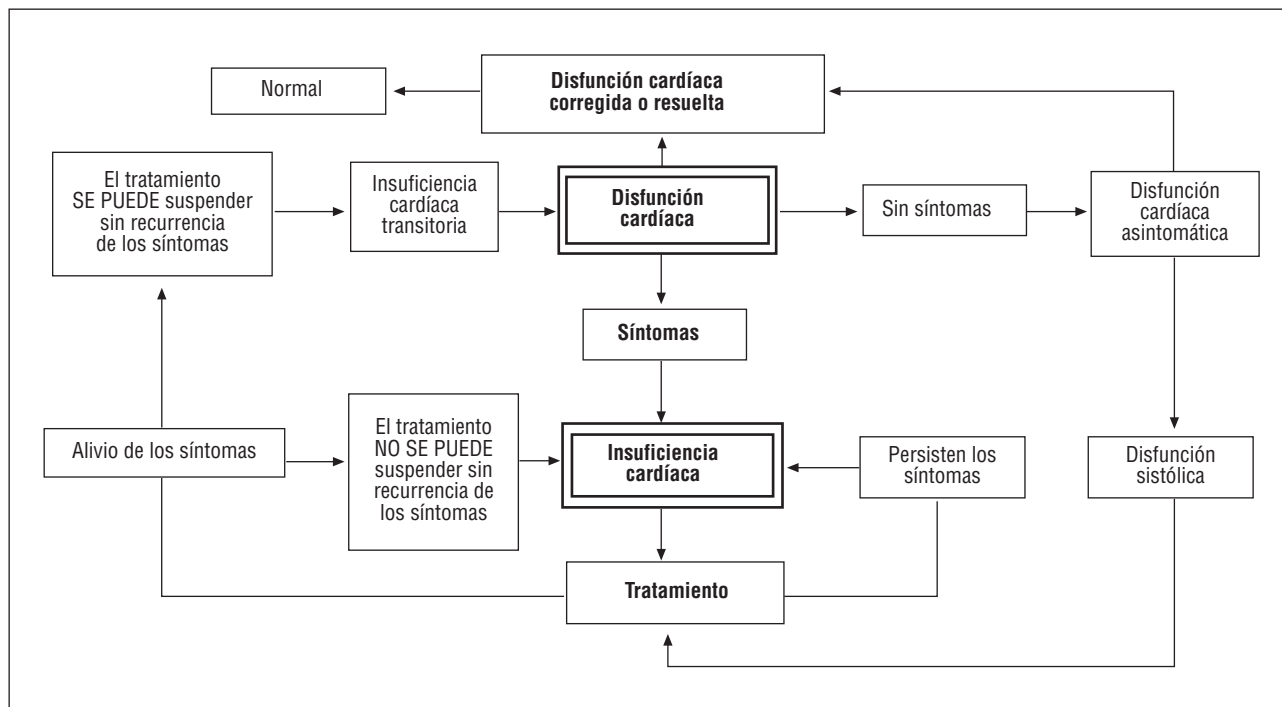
Normal

Disfunción cardíaca corregida o resuelta

El tratamiento SE PUEDE suspender sin recurrencia de los síntomas

Insuficiencia cardíaca transitoria

Disfunción cardíaca

Sin síntomas

Disfunción cardíaca asintomática

Síntomas

Alivio de los síntomas

El tratamiento NO SE PUEDE suspender sin recurrencia de los síntomas

Insuficiencia cardíaca

Persisten los síntomas

Disfunción sistólica

Tratamiento